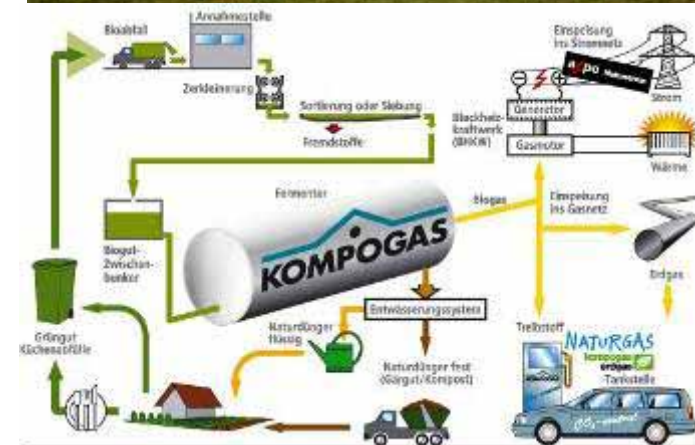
Bioabfall

Annahmestelle

Zerkleinerung

Sortierung oder Siebung

Fremdstoffe

Einspeisung ins Stromnetz

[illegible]

Strom

Blockheizkraftwerk (BHKW)

Generator

Gasmotor

Wärme

Fermenter

KOMPOGAS

Biogas

Einspeisung ins Gasnetz

Erdgas

Biogut-Zwischenbunker

Entwässerungssystem

Grüngut Küchenabfälle

Naturdünger flüssig

Naturdünger fest (Gärgut/Kompost)

Treibstoff

NATURGAS

kompogas

Tankstelle